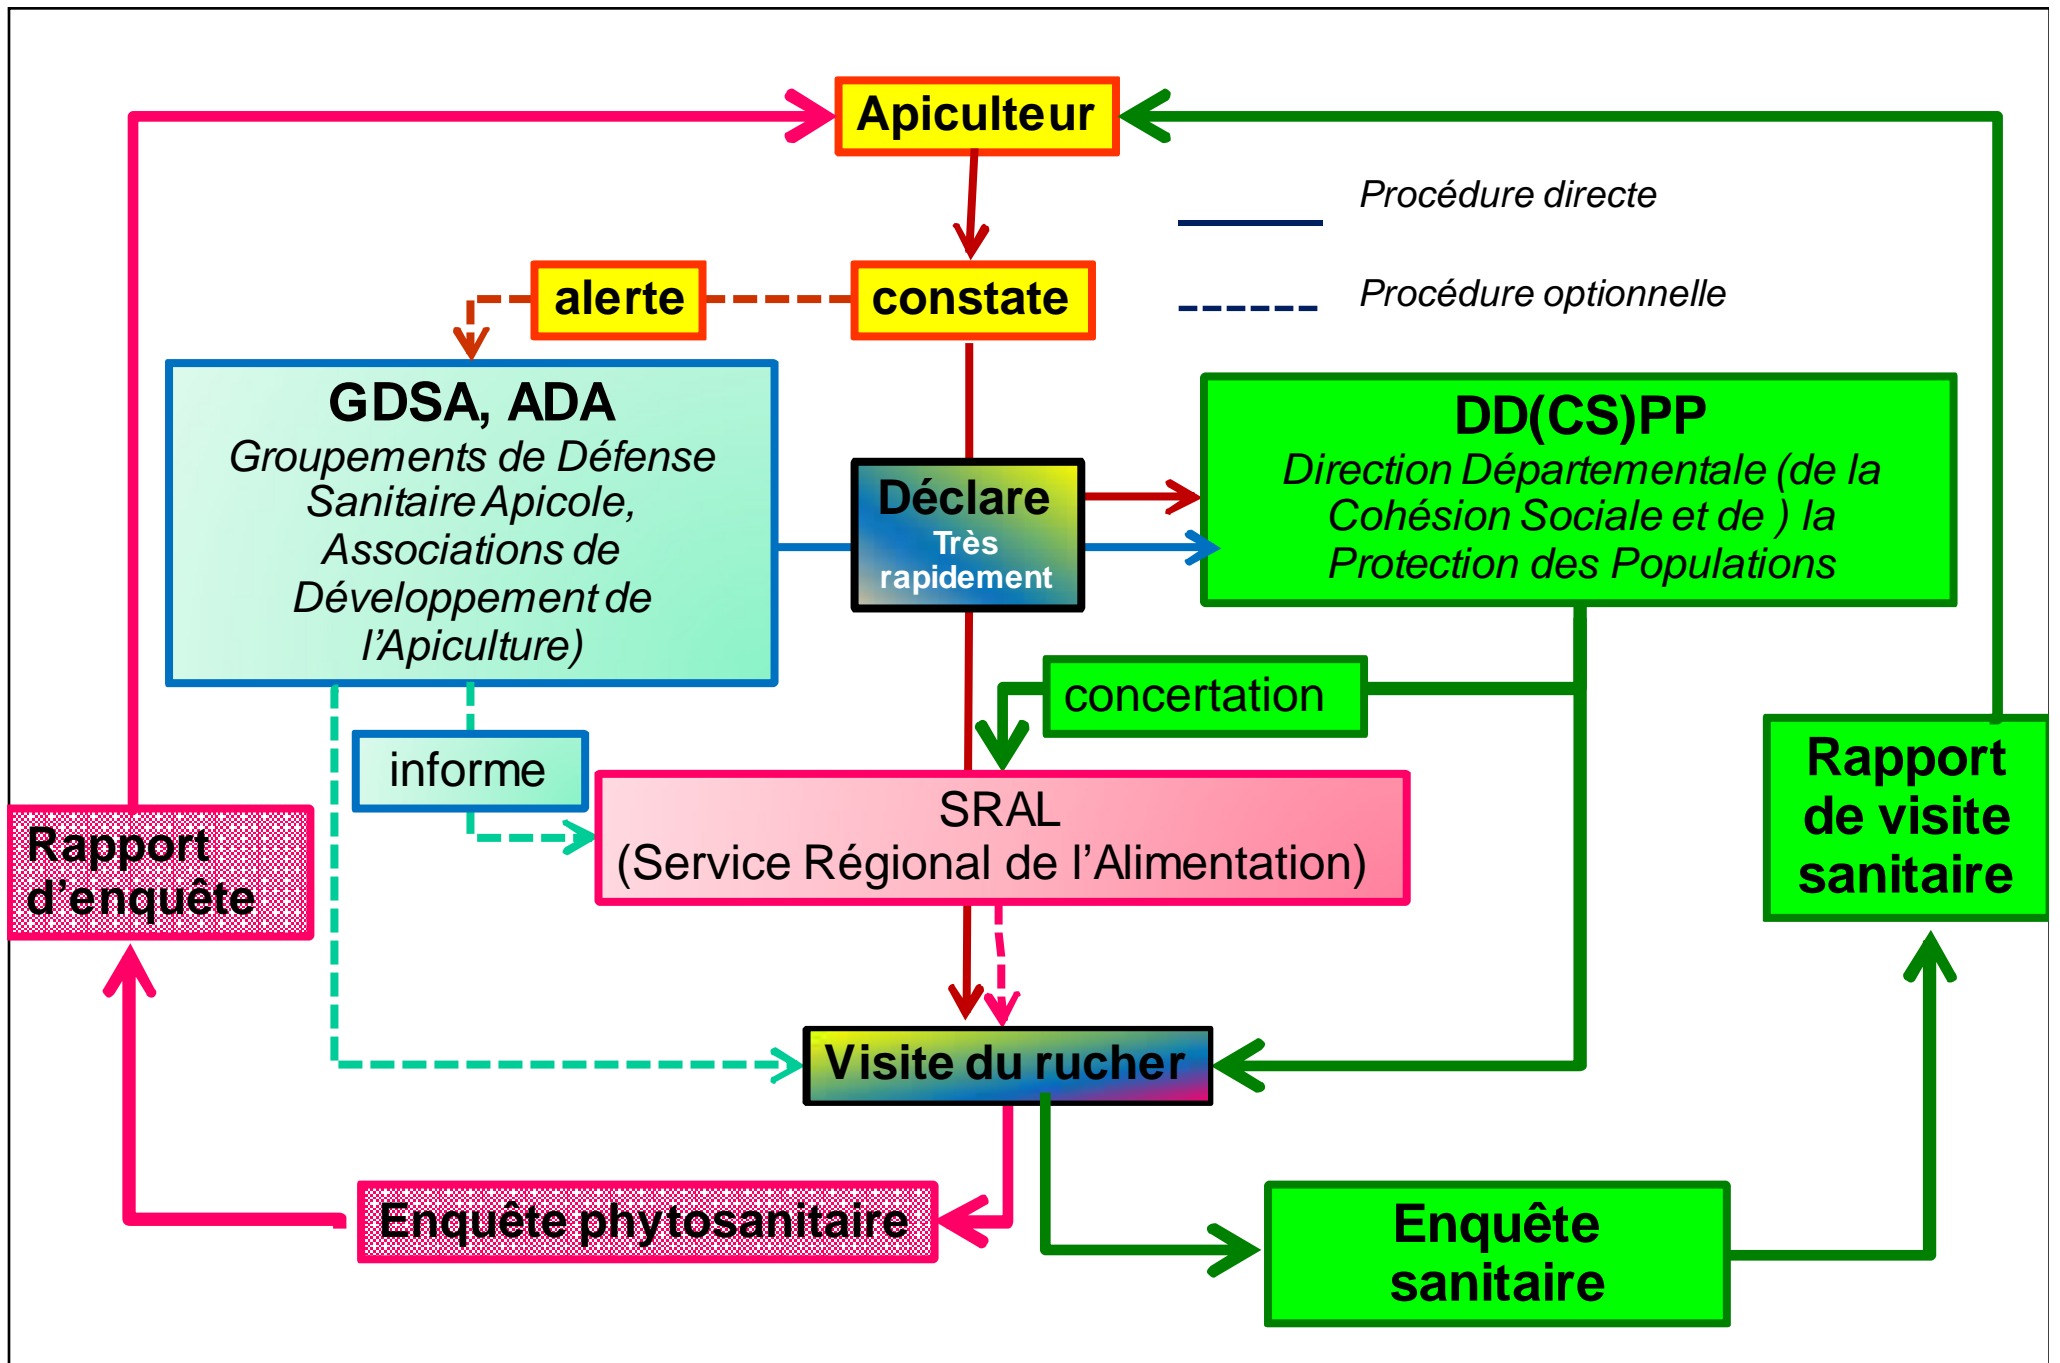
Apiculteur

Procédure directe

Procédure optionnelle

alerte

constate

GDSA, ADA
Groupements de Défense Sanitaire Apicole, Associations de Développement de l'Apiculture)

Déclare
Très rapidement

DD(CS)PP
Direction Départementale (de la Cohésion Sociale et de ) la Protection des Populations

concertation

informe

Rapport de visite sanitaire

Rapport d'enquête

SRAL
(Service Régional de l'Alimentation)

Visite du rucher

Enquête phytosanitaire

Enquête sanitaire